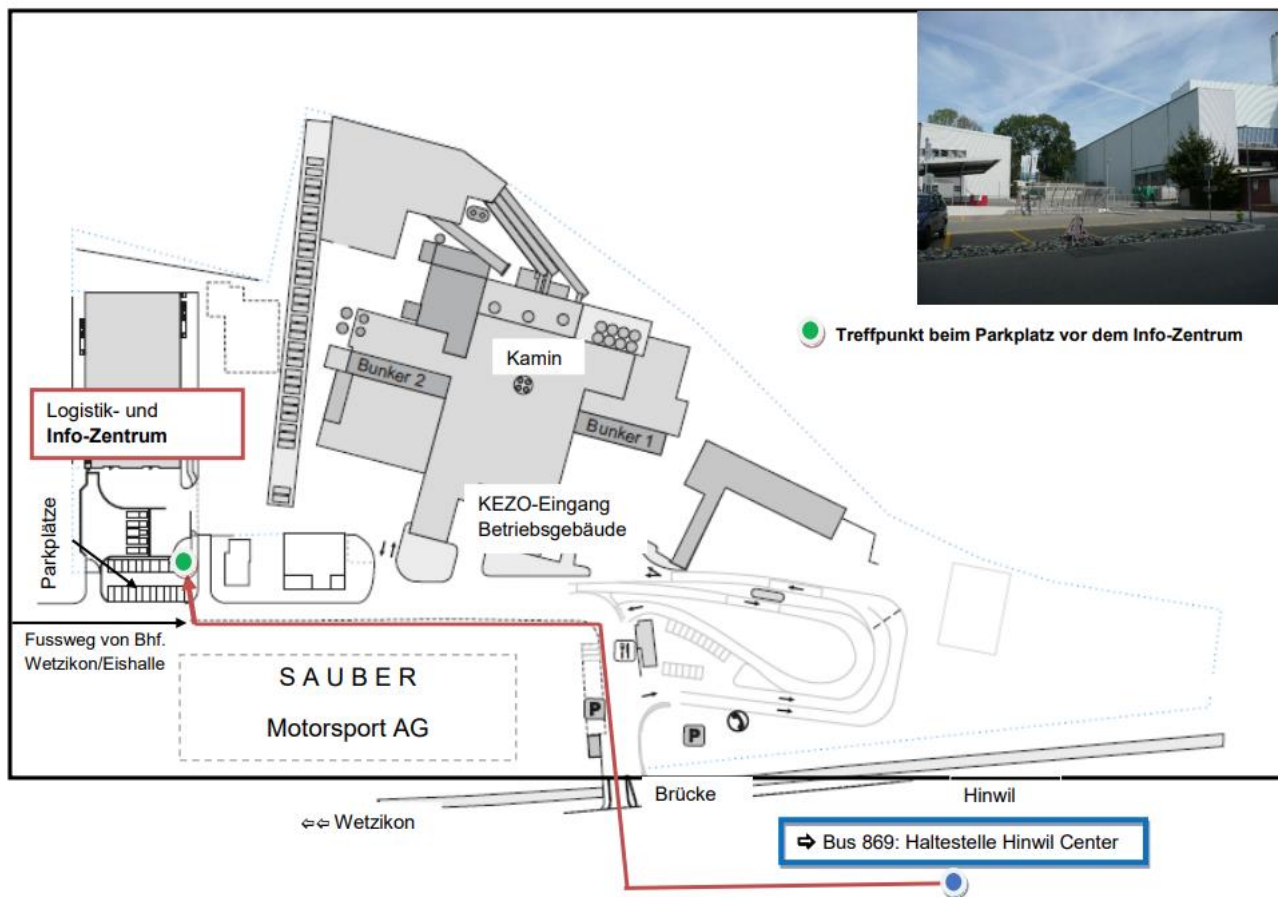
Treffpunkt beim Parkplatz vor dem Info-Zentrum

Kamin

Bunker 2

Bunker 1

Logistik- und
**Info-Zentrum**

KEZO-Eingang
Betriebsgebäude

Parkplätze

Fussweg von Bhf. Wetzikon/Eishalle

S A U B E R
Motorsport AG

P

P

Brücke

Hinwil

⇦⇦ Wetzikon

➡ Bus 869: Haltestelle Hinwil Center